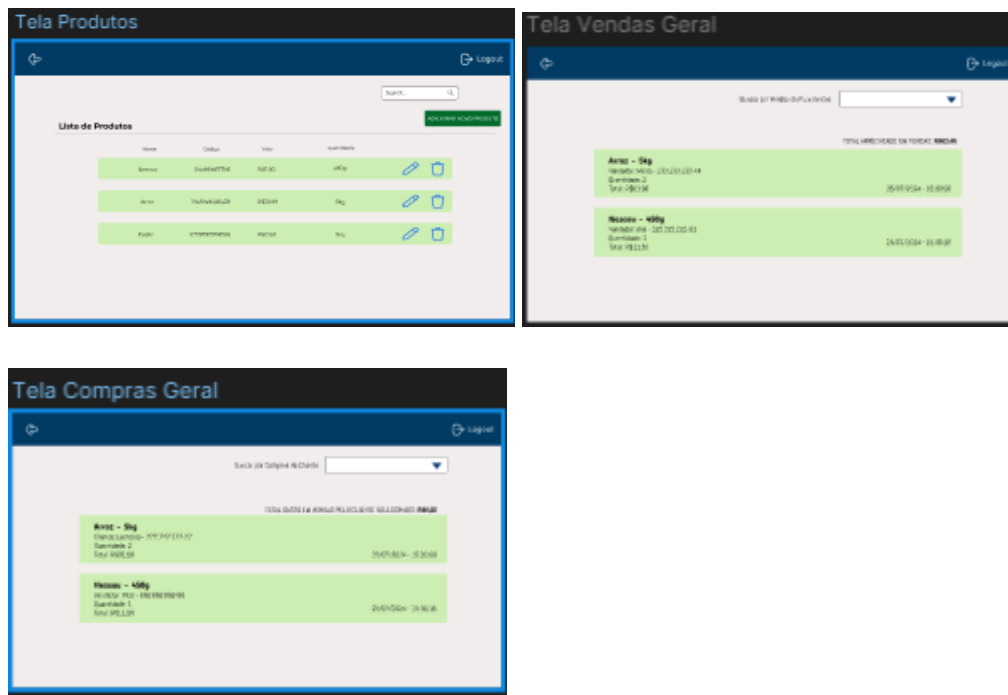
Tela Produtos

Logout

Search...

ADICIONAR NOVO PRODUTO

Lista de Produtos

| Nome | Codigo | Valor | Quantidade |
|---|---|---|---|
| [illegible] | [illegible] | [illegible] | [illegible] |
| Arroz | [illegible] | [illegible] | 5kg |
| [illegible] | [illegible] | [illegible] | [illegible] |

Tela Vendas Geral

Logout

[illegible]

TOTAL ARRECADADO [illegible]

Arroz - 5kg
Vendedor: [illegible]
Quantidade: 2
Total: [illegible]
25/07/2024 - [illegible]

Nescau - 400g
Vendedor: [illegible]
Quantidade: 1
Total: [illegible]
25/07/2024 - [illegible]

Tela Compras Geral

Logout

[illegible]

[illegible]

Arroz - 5kg
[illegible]
Quantidade: 2
Total: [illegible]
25/07/2024 - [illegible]

Nescau - 400g
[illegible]
Quantidade: 1
Total: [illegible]
25/07/2024 - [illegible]